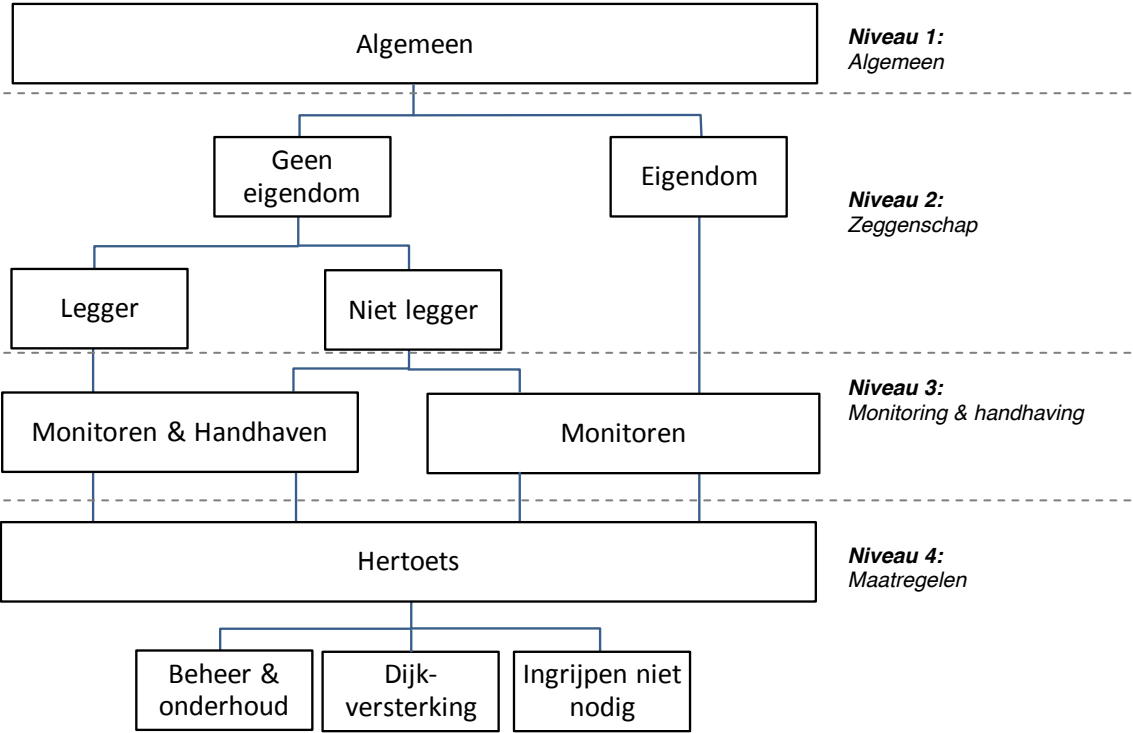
Algemeen

Niveau 1:
Algemeen

Geen eigendom

Eigendom

Niveau 2:
Zeggenschap

Legger

Niet legger

Niveau 3:
Monitoring & handhaving

Monitoren & Handhaven

Monitoren

Hertoets

Niveau 4:
Maatregelen

Beheer & onderhoud

Dijk-versterking

Ingrijpen niet nodig